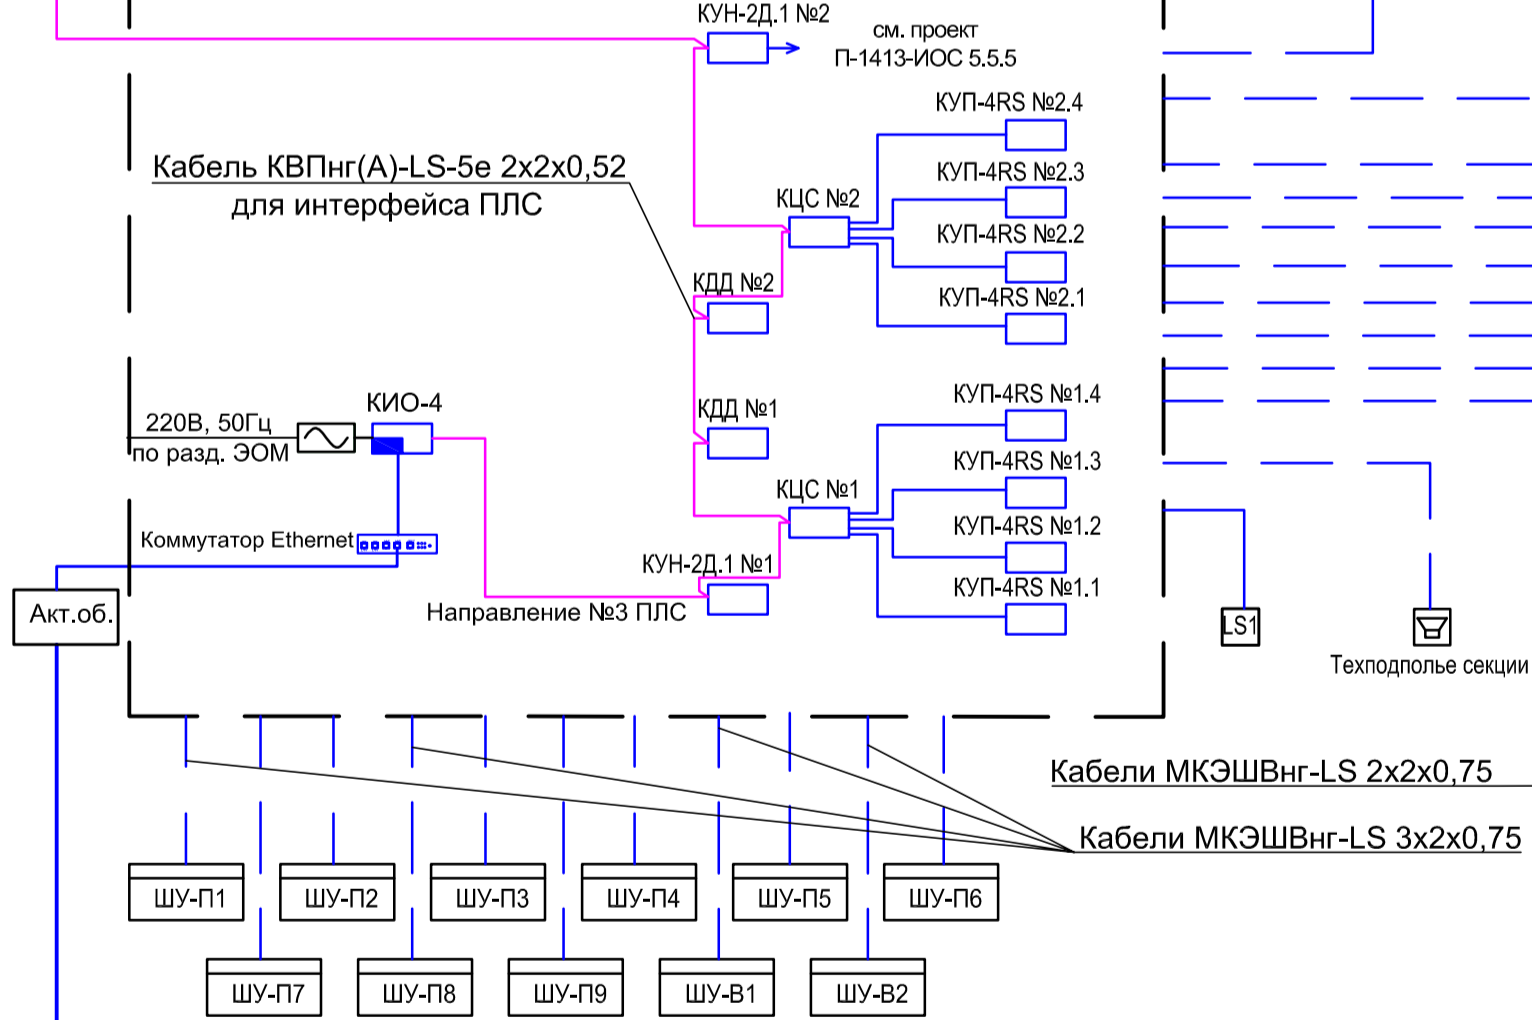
КУН-2Д.1 №2

см. проект
П-1413-ИОС 5.5.5

КУП-4RS №2.4

Кабель КВПнг(А)-LS-5e 2x2x0,52
для интерфейса ПЛС

КЦС №2

КУП-4RS №2.3

КУП-4RS №2.2

КДД №2

КУП-4RS №2.1

КИО-4

КДД №1

КУП-4RS №1.4

220В, 50Гц
по разд. ЭОМ

КУП-4RS №1.3

КЦС №1

КУП-4RS №1.2

Коммутатор Ethernet

КУН-2Д.1 №1

КУП-4RS №1.1

Акт.об.

Направление №3 ПЛС

LS1

Техподполье секции

Кабели МКЭШВнг-LS 2x2x0,75

Кабели МКЭШВнг-LS 3x2x0,75

ШУ-П1

ШУ-П2

ШУ-П3

ШУ-П4

ШУ-П5

ШУ-П6

ШУ-П7

ШУ-П8

ШУ-П9

ШУ-В1

ШУ-В2